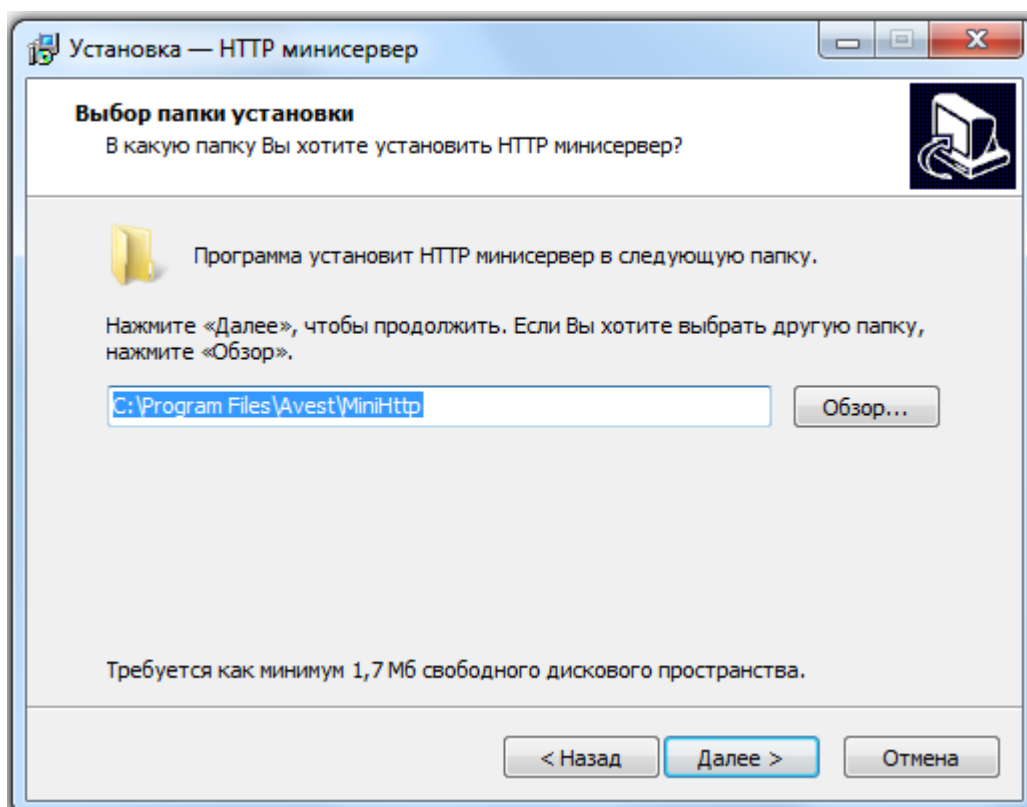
Установка — HTTP минисервер

Выбор папки установки
В какую папку Вы хотите установить HTTP минисервер?

Программа установит HTTP минисервер в следующую папку.

Нажмите «Далее», чтобы продолжить. Если Вы хотите выбрать другую папку, нажмите «Обзор».

C:\Program Files\Avest\MiniHttp

Обзор...

Требуется как минимум 1,7 Мб свободного дискового пространства.

< Назад

Далее >

Отмена